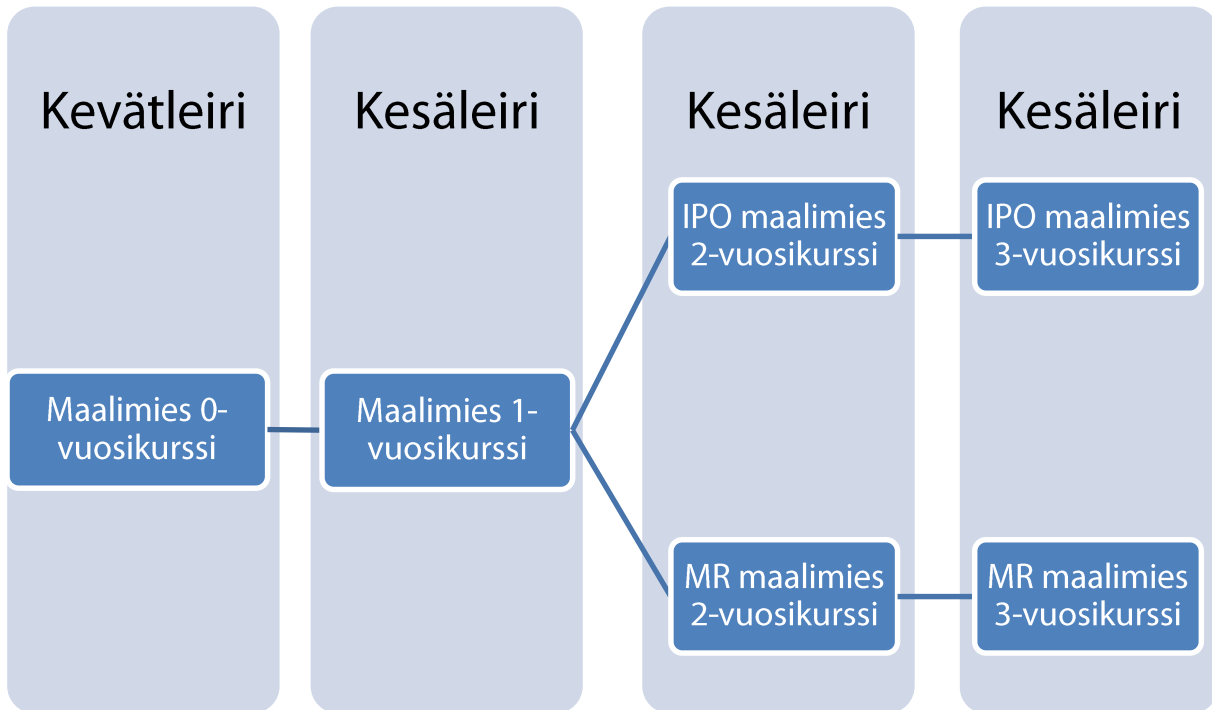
Kevätleiri

Maalimies 0-vuosikurssi

Kesäleiri

Maalimies 1-vuosikurssi

Kesäleiri

IPO maalimies 2-vuosikurssi

MR maalimies 2-vuosikurssi

Kesäleiri

IPO maalimies 3-vuosikurssi

MR maalimies 3-vuosikurssi